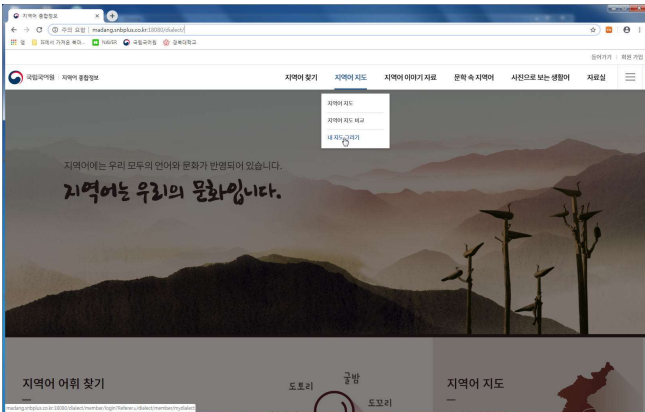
지역어 종합정보
주의 요함 | madang.snbplus.co.kr:18080/dialect/
앱 모해서 가져온 북마... YubiSR 국립국어원 강북대학교
들어가기 | 회원 가입
국립국어원 | 지역어 종합정보
지역어 찾기
지역어 지도
지역어 이야기 자료
문학 속 지역어
사진으로 보는 생활어
자료실
지역어 지도
지역어 지도 비교
내 지도 그리기
지역어에는 우리 모두의 언어와 문화가 반영되어 있습니다.
지역어는 우리의 문화입니다.
지역어 어휘 찾기
도토리
굴밤
도꼬리
지역어 지도
madang.snbplus.co.kr:18080/dialect/member/login?Referer=/dialect/member/mydialect